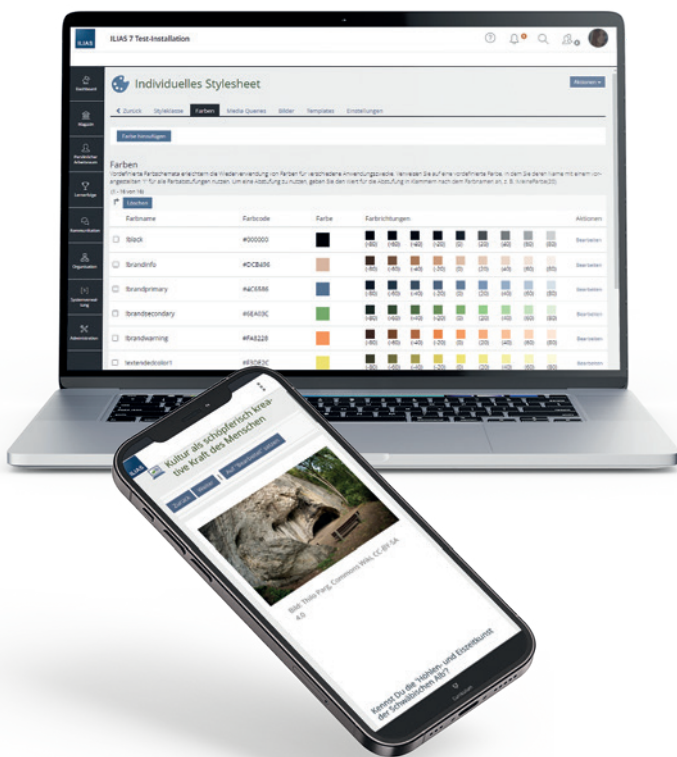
ILIAS ILIAS 7 Test-Installation

Dashboard

Magazin

Persönlicher Arbeitsraum

Lernerfolge

Kommunikation

Organisation

Systemverwaltung

Administration

Individuelles Stylesheet

Aktionen

Zurück Stylesklasse Farben Media Queries Bilder Templates Einstellungen

Farbe hinzufügen

Farben

Vordefinierte Farbschemata erleichtern die Wiederverwendung von Farben für verschiedene Anwendungszwecke. Verweisen Sie auf eine vordefinierte Farbe, indem Sie deren Name mit einem vorangestellten '!' für alle Farbabstufungen nutzen. Um eine Abstufung zu nutzen, geben Sie den Wert für die Abstufung in Klammern nach dem Farbnamen an, z. B. !meineFarbe(20).

(1 - 16 von 16)

Löschen

| | Farbname | Farbcode | Farbe | Farbrichtungen | Aktionen |
|---|---|---|---|---|---|
| | lblack | #000000 | | (-80) (-60) (-40) (-20) (0) (20) (40) (60) (80) | Bearbeiten |
| | lbrandinfo | #DCB496 | | (-80) (-60) (-40) (-20) (0) (20) (40) (60) (80) | Bearbeiten |
| | lbrandprimary | #4C6586 | | (-80) (-60) (-40) (-20) (0) (20) (40) (60) (80) | Bearbeiten |
| | lbrandsecondary | #6EA03C | | (-80) (-60) (-40) (-20) (0) (20) (40) (60) (80) | Bearbeiten |
| | lbrandwarning | #FA8228 | | (-80) (-60) (-40) (-20) (0) (20) (40) (60) (80) | Bearbeiten |
| | lexterdedcolor1 | #E5DE2C | | (-80) (-60) (-40) (-20) (0) (20) (40) (60) (80) | Bearbeiten |

ILIAS

Kultur als schöpferisch kreative Kraft des Menschen

Zurück Weiter Auf "Bearbeiten" setzen

Bild: Thilo Parg, Commons Wiki, CC BY SA 4.0

Kennst Du die 'Höhlen- und Eiszeitkunst der Schwäbischen Alb'?